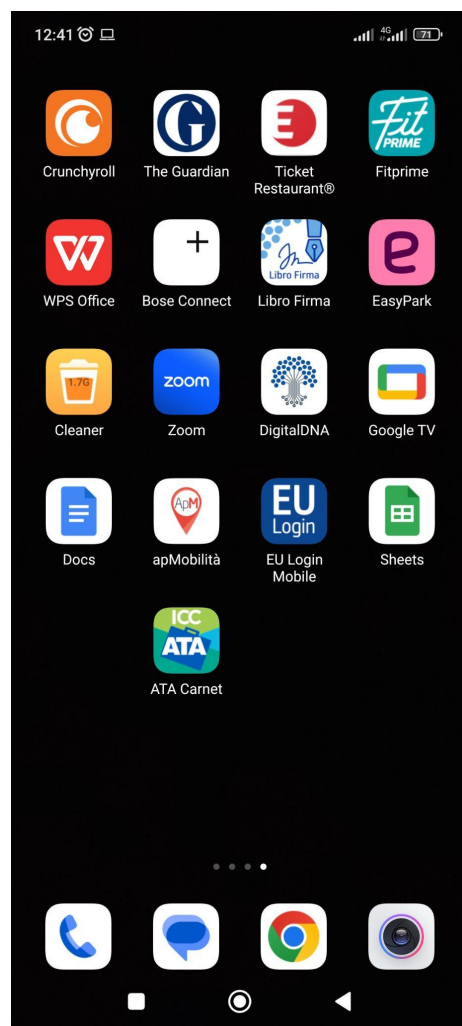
12:41 4G 71

Fit PRIME

Crunchyroll The Guardian Ticket Restaurant® Fitprime

Libro Firma

WPS Office Bose Connect Libro Firma EasyPark

1.7G

zoom

Cleaner Zoom DigitalDNA Google TV

ApM

EU Login

Docs apMobilità EU Login Mobile Sheets

ICC ATA

ATA Carnet